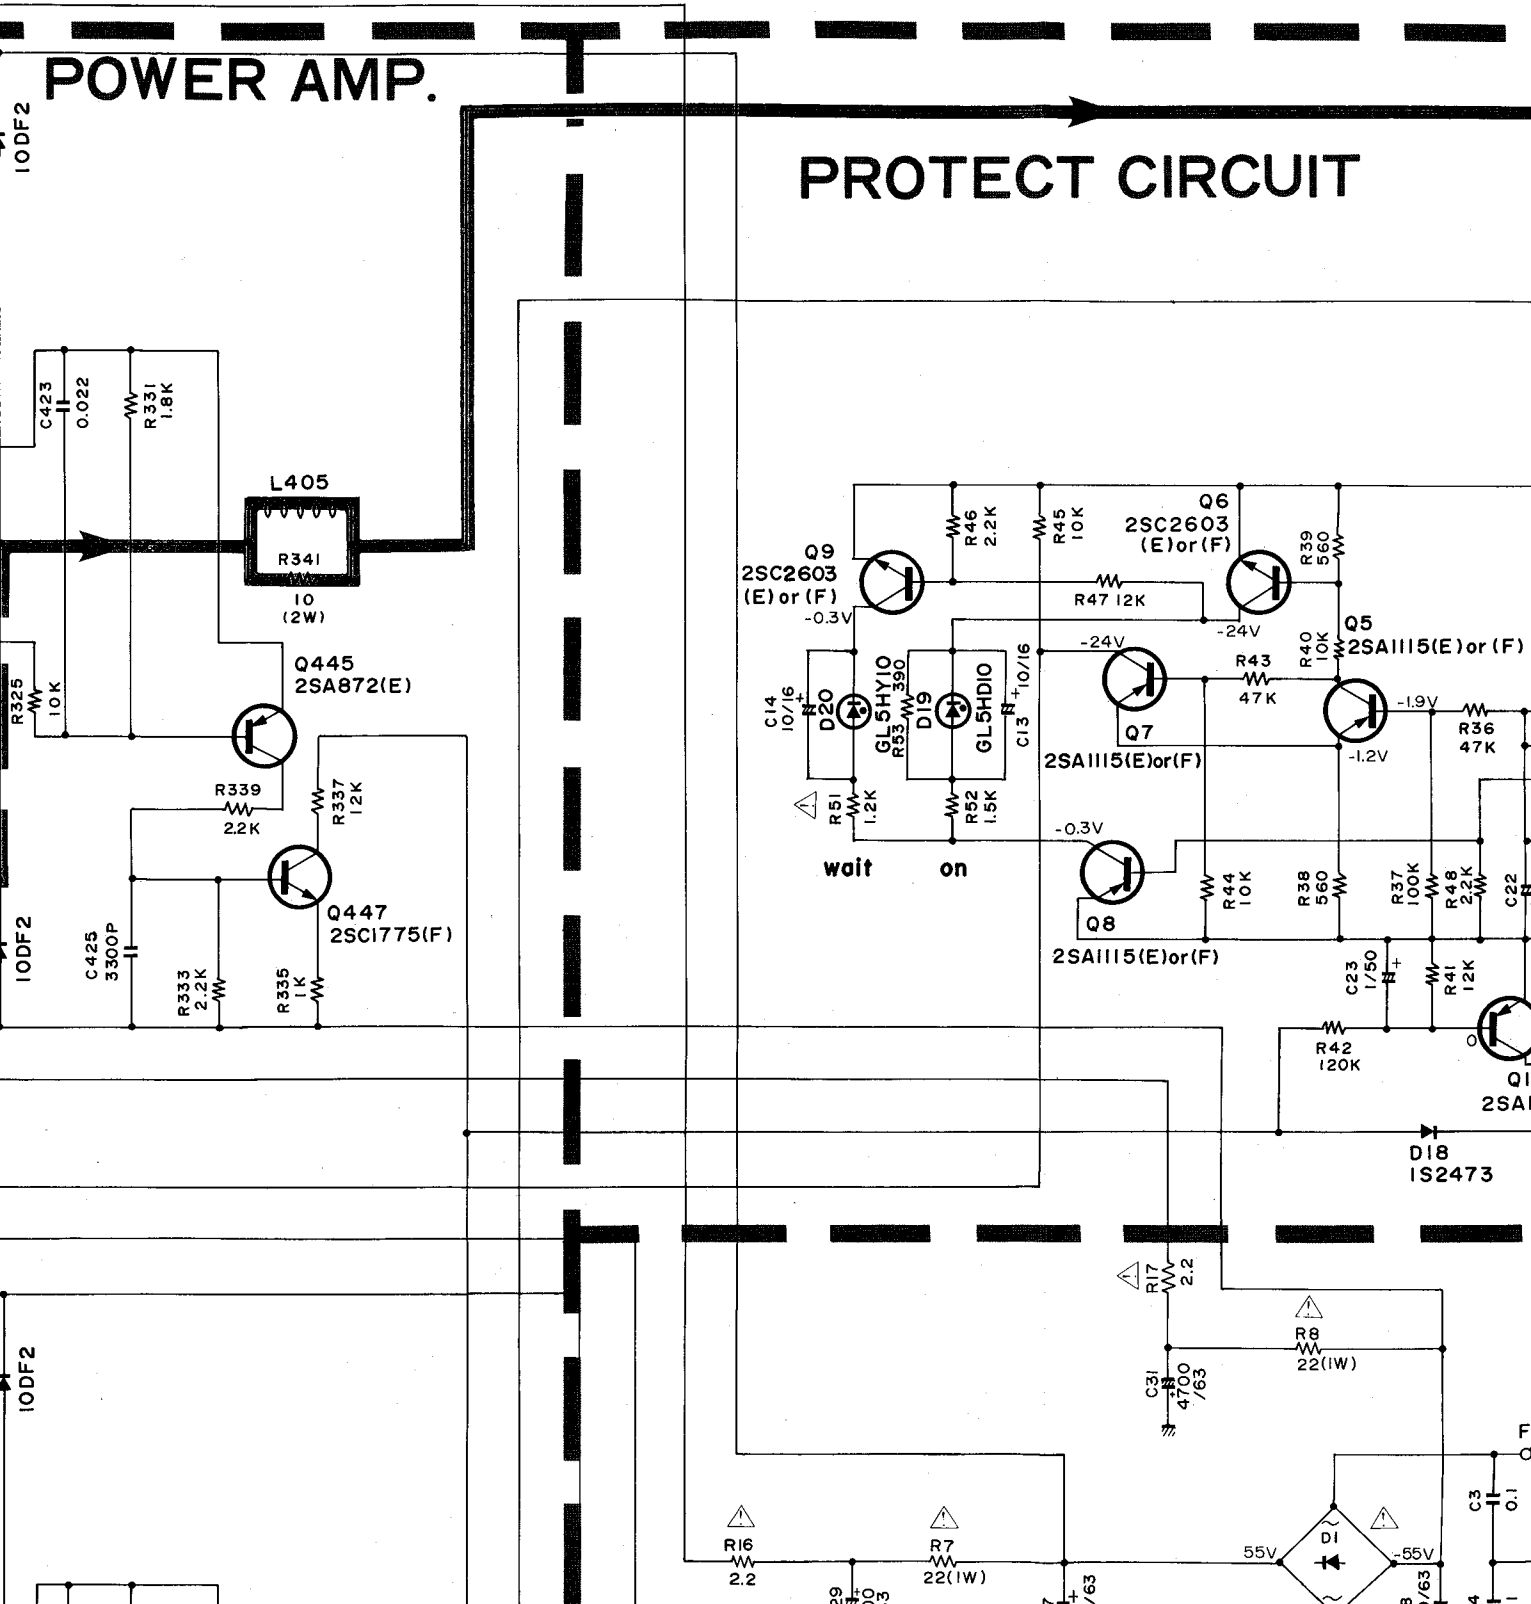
POWER AMP.

PROTECT CIRCUIT

10DF2

C423 0.022

R331 1.8K

L405

R341

10 (2W)

Q445 2SA872(E)

R325 10K

R339 2.2K

R337 12K

Q447 2SC1775(F)

10DF2

C425 3300P

R333 2.2K

R335 1K

10DF2

Q9 2SC2603 (E) or (F)

-0.3V

R46 2.2K

R45 10K

Q6 2SC2603 (E)or(F)

R39 560

R47 12K

-24V

Q5 2SA1115(E)or(F)

R40 10K

-24V

R43 47K

C14 10/16

D20

GL5HY10

R53 390

D19

GL5HD10

C13 10/16

Q7

2SA1115(E)or(F)

-1.9V

R36 47K

-1.2V

R51 1.2K

R52 1.5K

wait

on

-0.3V

Q8

2SA1115(E)or(F)

R44 10K

R38 560

R37 100K

R48 2.2K

C22

C23 1/50

R41 12K

R42 120K

0

Q1

2SA

D18 1S2473

R17 2.2

R8 22(1W)

C31 4700 /63

F

C3 0.1

R16 2.2

R7 22(1W)

/63

55V

D1

-55V

/63